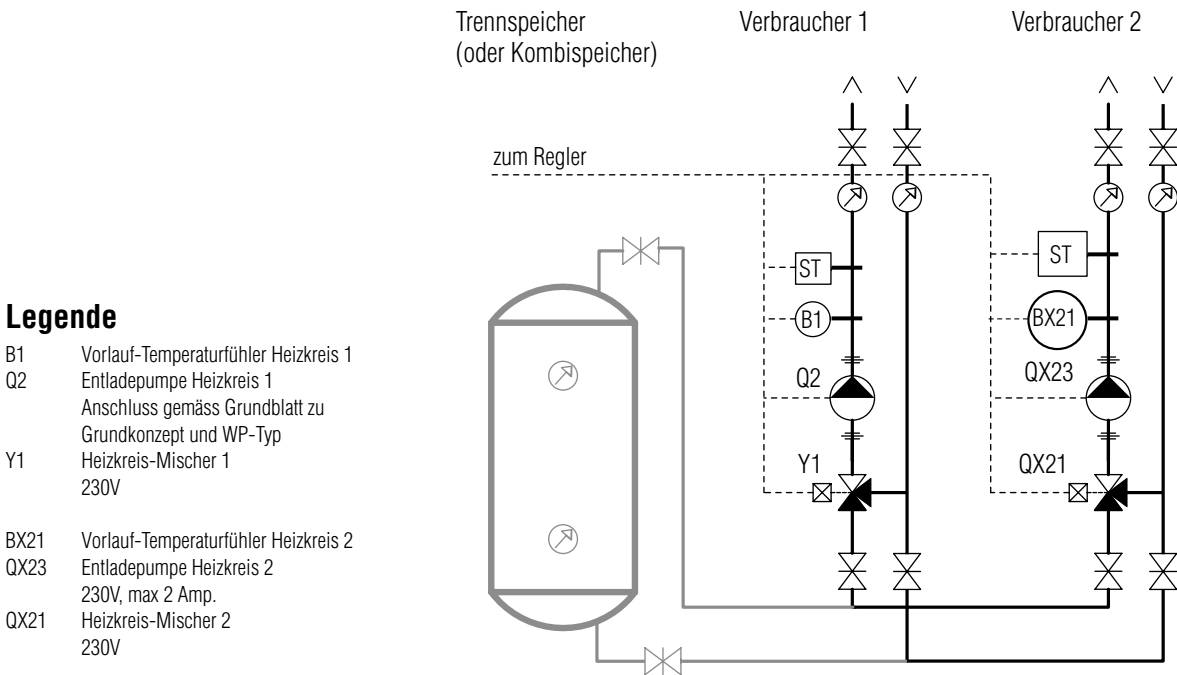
Trennspeicher
(oder Kombispeicher)

Verbraucher 1

Verbraucher 2

zum Regler

ST

B1

Q2

Y1

ST

BX21

QX23

QX21

**Legende**

B1 Vorlauf-Temperaturfühler Heizkreis 1
Q2 Entladepumpe Heizkreis 1
Anschluss gemäss Grundblatt zu Grundkonzept und WP-Typ
Y1 Heizkreis-Mischer 1
230V

BX21 Vorlauf-Temperaturfühler Heizkreis 2
QX23 Entladepumpe Heizkreis 2
230V, max 2 Amp.
QX21 Heizkreis-Mischer 2
230V